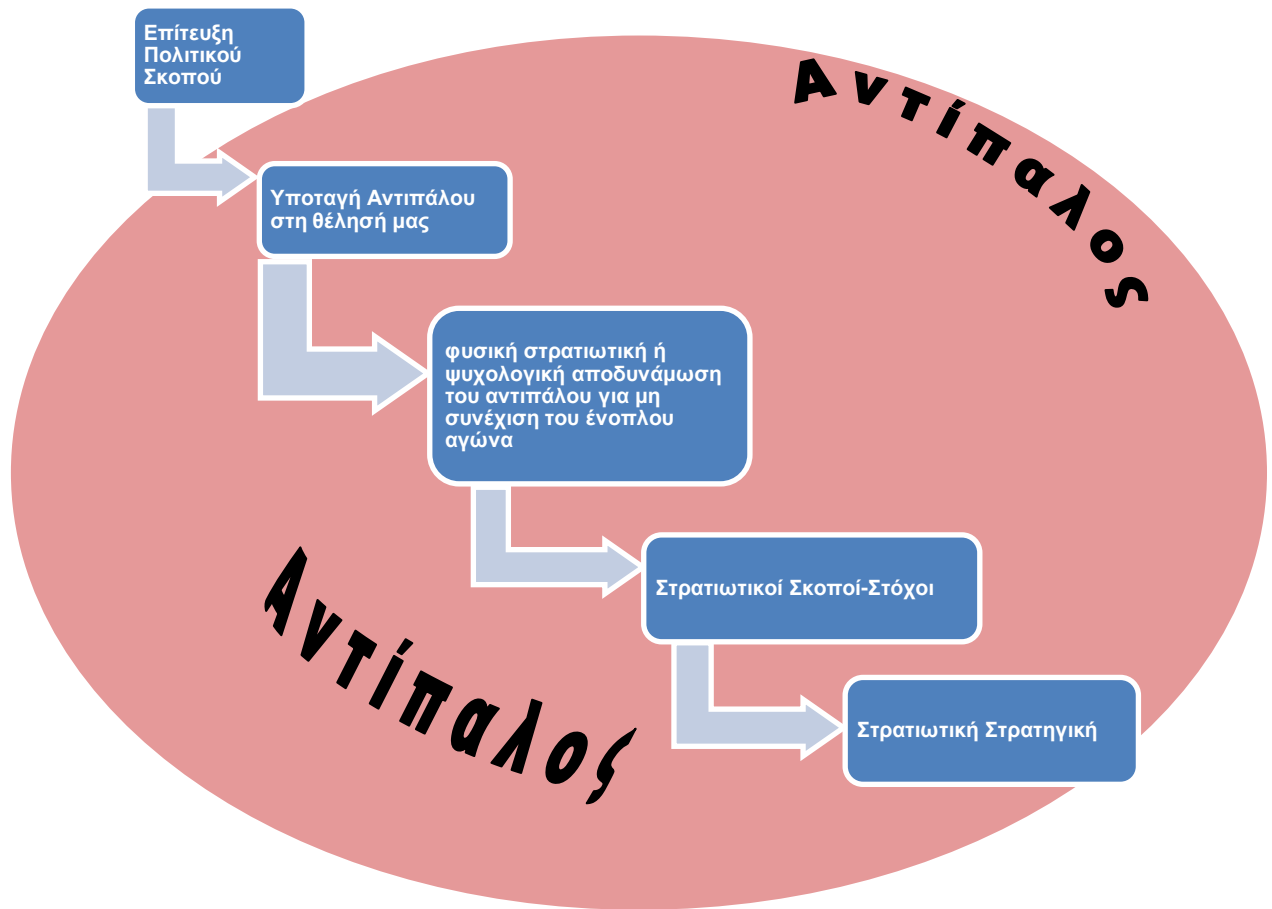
Επίτευξη Πολιτικού Σκοπού

Αντίπαλοσ

Υποταγή Αντιπάλου στη θέλησή μας

φυσική στρατιωτική ή ψυχολογική αποδυνάμωση του αντιπάλου για μη συνέχιση του ένοπλου αγώνα

Αντίπαλος

Στρατιωτικοί Σκοποί-Στόχοι

Στρατιωτική Στρατηγική